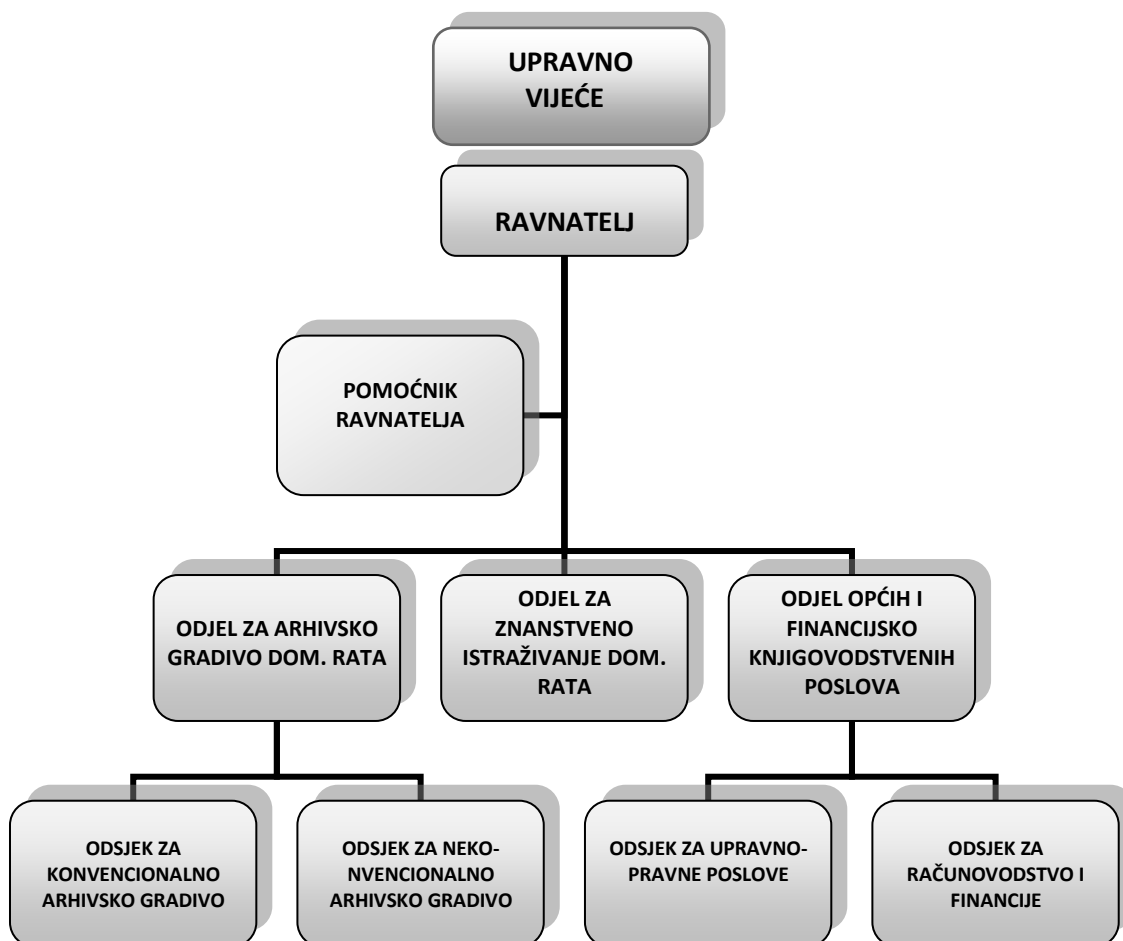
UPRAVNO VIJEĆE

RAVNATELJ

POMOĆNIK RAVNATELJA

ODJEL ZA ARHIVSKO GRADIVO DOM. RATA

ODJEL ZA ZNANSTVENO ISTRAŽIVANJE DOM. RATA

ODJEL OPĆIH I FINANCIJSKO KNJIGOVODSTVENIH POSLOVA

ODSJEK ZA KONVENCIONALNO ARHIVSKO GRADIVO

ODSJEK ZA NEKO-NVENCIONALNO ARHIVSKO GRADIVO

ODSJEK ZA UPRAVNO-PRAVNE POSLOVE

ODSJEK ZA RAČUNOVODSTVO I FINANCIJE